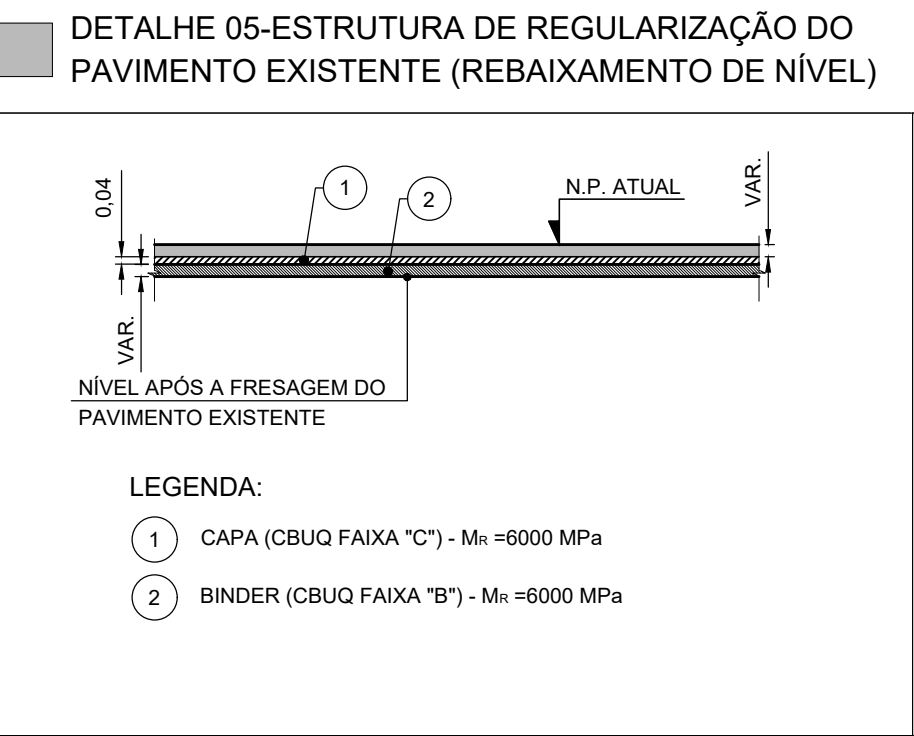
DETALHE 05-ESTRUTURA DE REGULARIZAÇÃO DO PAVIMENTO EXISTENTE (REBAIXAMENTO DE NÍVEL)

0,04

1

2

N.P. ATUAL

VAR.

VAR.

NÍVEL APÓS A FRESAGEM DO PAVIMENTO EXISTENTE

LEGENDA:

1 CAPA (CBUQ FAIXA "C") - $M_R$ =6000 MPa

2 BINDER (CBUQ FAIXA "B") - $M_R$ =6000 MPa